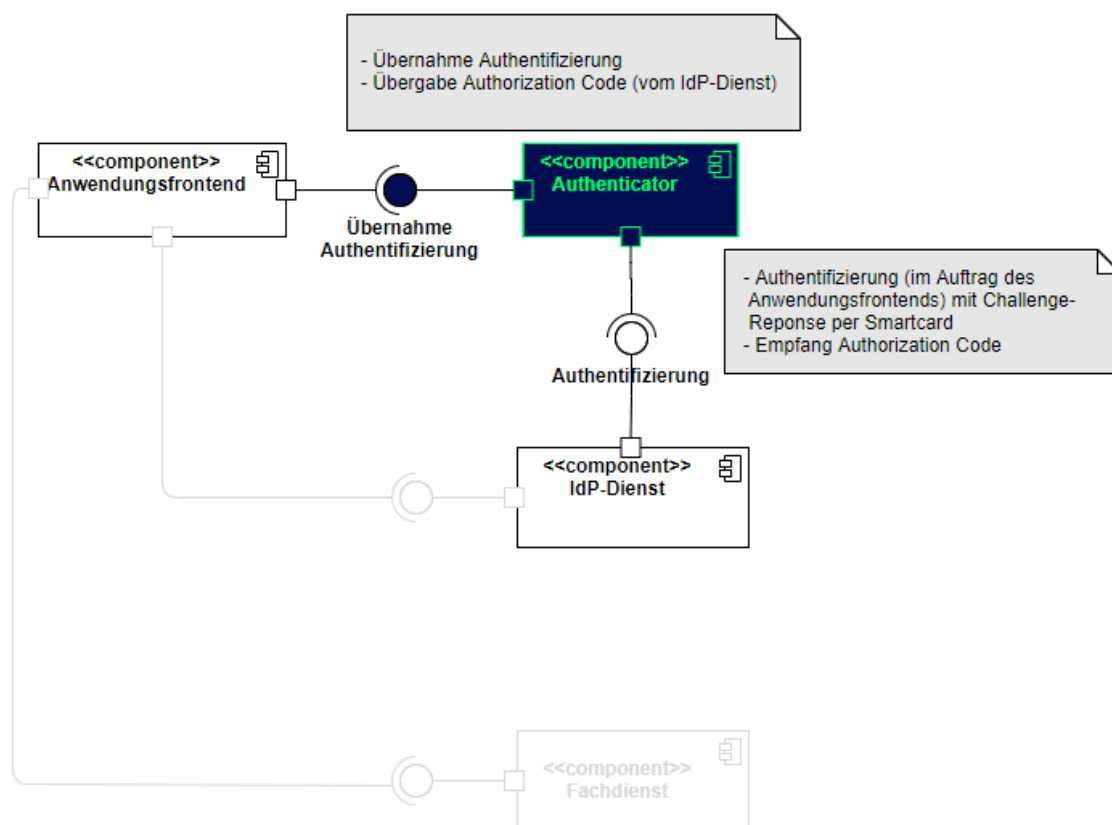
- Übernahme Authentifizierung
- Übergabe Authorization Code (vom IdP-Dienst)

<<component>>
Anwendungsfrontend

Übernahme
Authentifizierung

<<component>>
Authenticator

- Authentifizierung (im Auftrag des Anwendungsfrontends) mit Challenge-Reponse per Smartcard
- Empfang Authorization Code

Authentifizierung

<<component>>
IdP-Dienst

<<component>>
Fachdienst